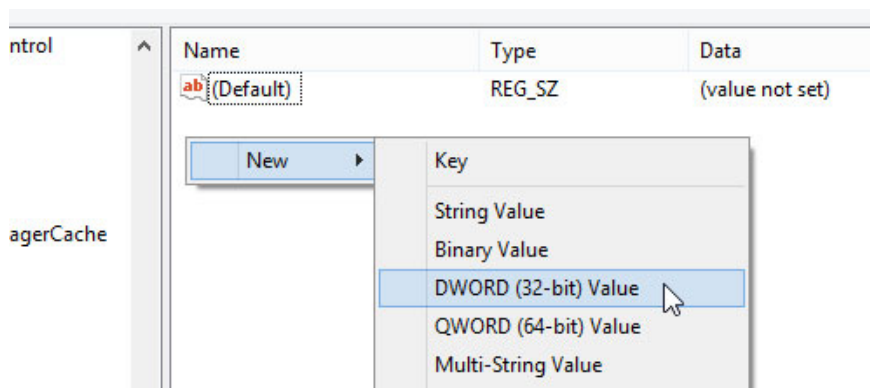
ntrol

agerCache

| Name | Type | Data |
|---|---|---|
| ab (Default) | REG_SZ | (value not set) |

New

Key

String Value

Binary Value

DWORD (32-bit) Value

QWORD (64-bit) Value

Multi-String Value